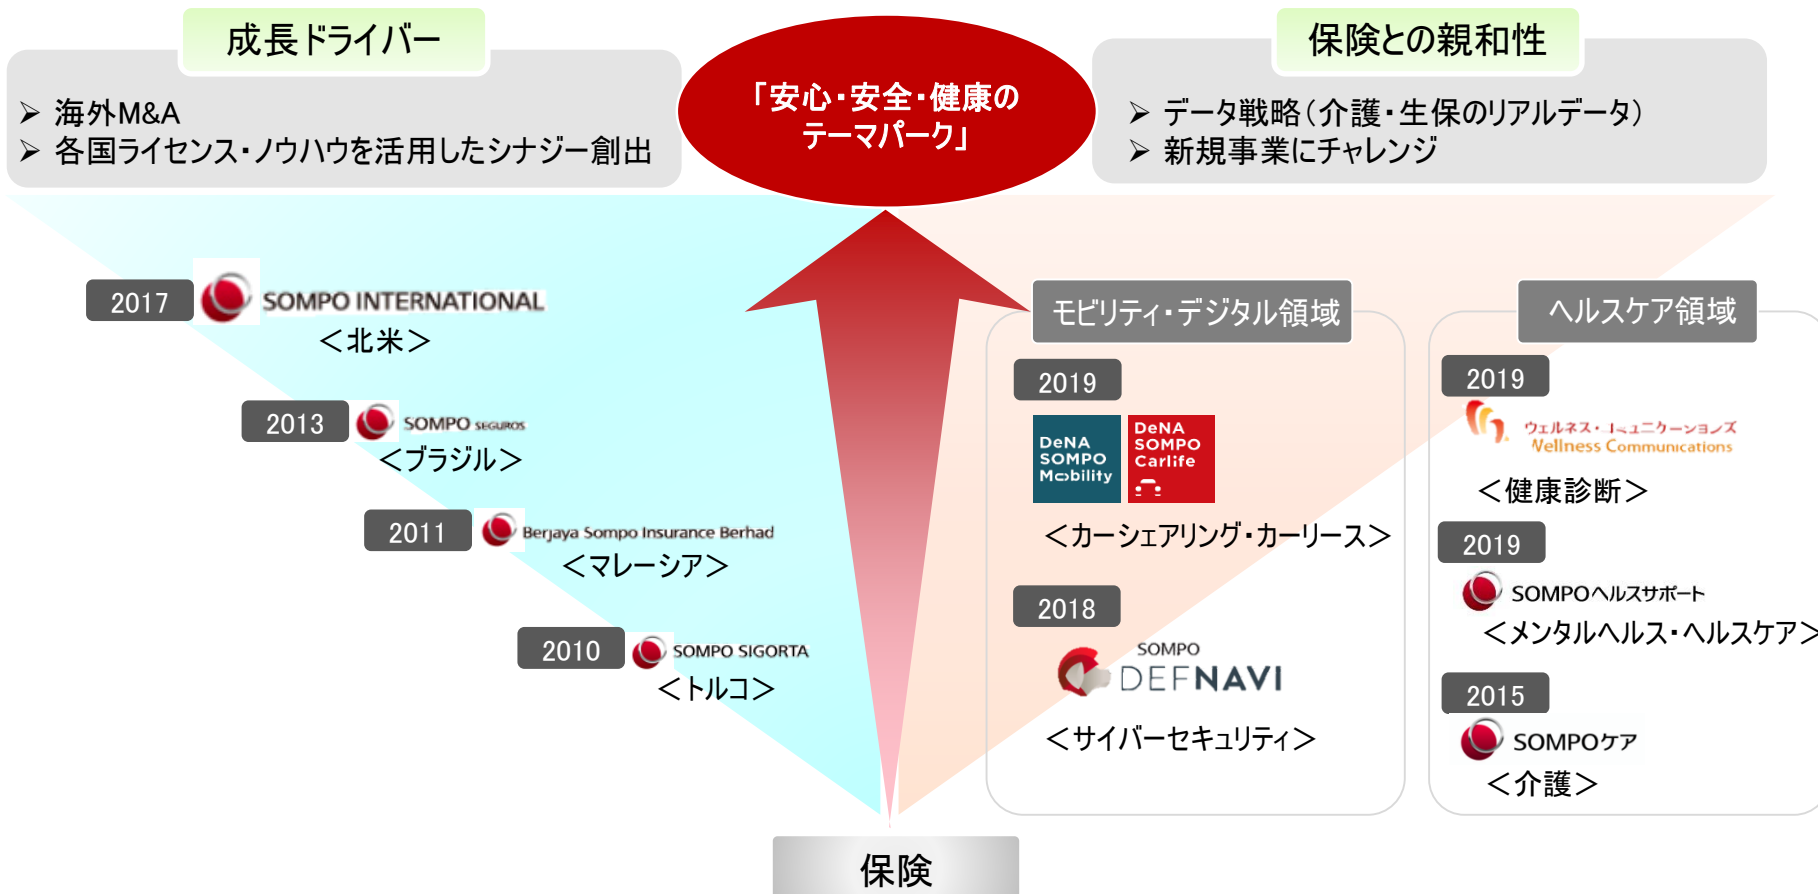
成長ドライバー

➢ 海外M&A
➢ 各国ライセンス・ノウハウを活用したシナジー創出

「安心・安全・健康の テーマパーク」

保険との親和性

➢ データ戦略（介護・生保のリアルデータ）
➢ 新規事業にチャレンジ

2017 SOMPO INTERNATIONAL
＜北米＞

2013 SOMPO SEGUROS
＜ブラジル＞

2011 Berjaya Sompo Insurance Berhad
＜マレーシア＞

2010 SOMPO SIGORTA
＜トルコ＞

モビリティ・デジタル領域

2019
DeNA SOMPO Mobility
DeNA SOMPO Carlife
＜カーシェアリング・カーリース＞

2018
SOMPO DEFNAVI
＜サイバーセキュリティ＞

ヘルスケア領域

2019
ウェルネス・コミュニケーションズ Wellness Communications
＜健康診断＞

2019
SOMPOヘルスサポート
＜メンタルヘルス・ヘルスケア＞

2015
SOMPOケア
＜介護＞

保険